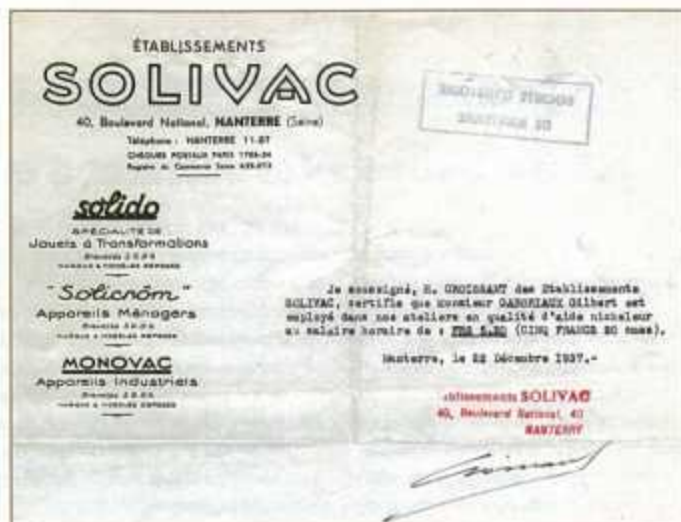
ÉTABLISSEMENTS
SOLIVAC
40, Boulevard National, NANTERRE (Seine)
Téléphone : NANTERRE 11-07
CHÈQUES POSTAUX PARIS 1755-34
Registre du Commerce Seine 630.073

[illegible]
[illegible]

solido
SPÉCIALITÉ DE
Jouets à Transformations
Brevetés S.G.D.G.
MARQUE & MODÈLES DÉPOSÉS

"Solicrôm"
Appareils Ménagers
Brevetés S.G.D.G.
MARQUE & MODÈLES DÉPOSÉS

MONOVAC
Appareils Industriels
Brevetés S.G.D.G.
MARQUE & MODÈLES DÉPOSÉS

Je soussigné, M. GROISSANT des Etablissements SOLIVAC, certifie que Monsieur GABORIAUX Gilbert est employé dans nos ateliers en qualité d'aide nickeleur au salaire horaire de : FRS 5.50 (CINQ FRANCS 50 Cmes).

Nanterre, le 22 Décembre 1937.-

Etablissements SOLIVAC
40, Boulevard National, 40
NANTERRE

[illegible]